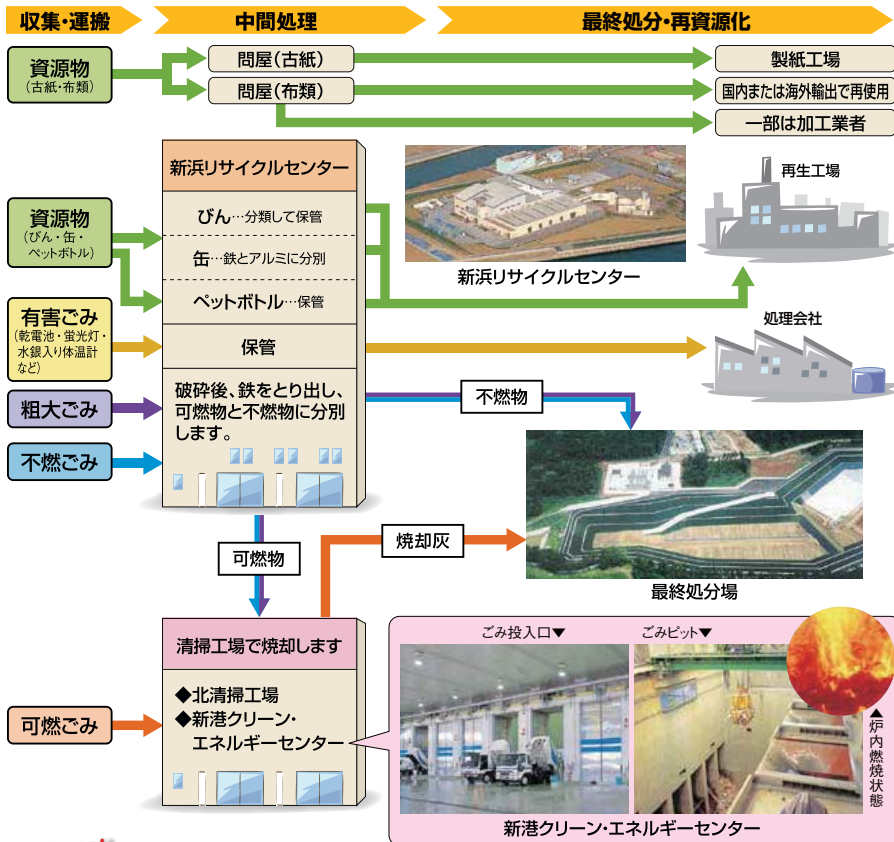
収集・運搬
中間処理
最終処分・再資源化

資源物
(古紙・布類)

問屋(古紙)
問屋(布類)

製紙工場
国内または海外輸出で再使用
一部は加工業者

新浜リサイクルセンター
びん…分類して保管
缶…鉄とアルミに分別
ペットボトル…保管
保管
破砕後、鉄をとり出し、可燃物と不燃物に分別します。

資源物
(びん・缶・ペットボトル)

有害ごみ
(乾電池・蛍光灯・水銀入り体温計など)

粗大ごみ

不燃ごみ

新浜リサイクルセンター

再生工場

処理会社

不燃物

最終処分場

可燃物

焼却灰

清掃工場で焼却します
◆北清掃工場
◆新港クリーン・エネルギーセンター

可燃ごみ

ごみ投入口▼
ごみピット▼
▲炉内燃焼状態

新港クリーン・エネルギーセンター